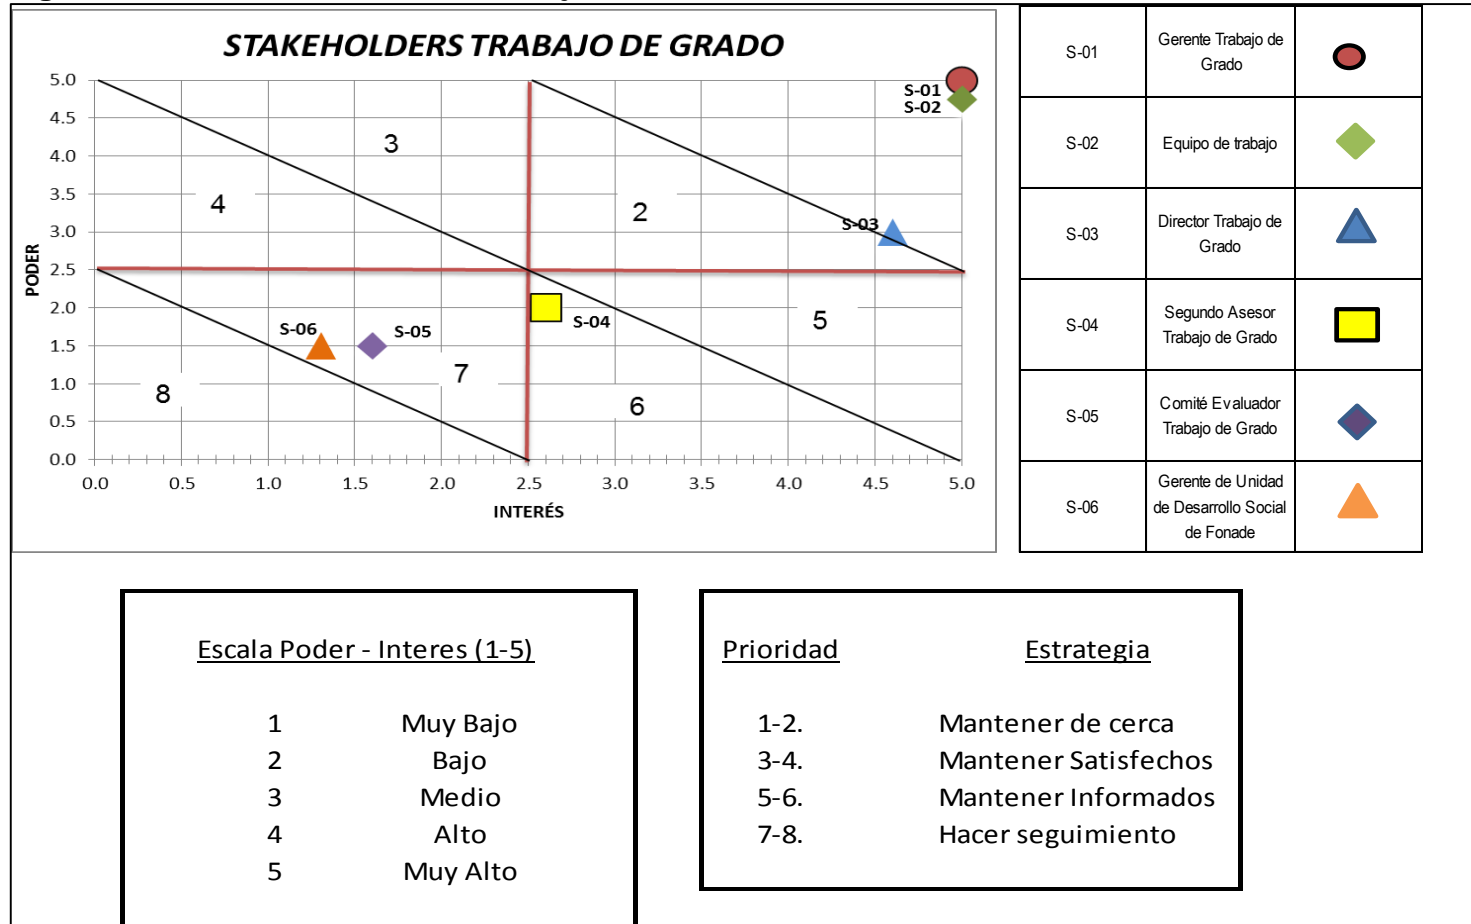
STAKEHOLDERS TRABAJO DE GRADO

PODER

5.0
4.5
4.0
3.5
3.0
2.5
2.0
1.5
1.0
0.5
0.0

0.0 0.5 1.0 1.5 2.0 2.5 3.0 3.5 4.0 4.5 5.0

INTERÉS

3
4
2
5
7
6
8

S-01
S-02
S-03
S-04
S-05
S-06

| S-01 | Gerente Trabajo de Grado | |
|---|---|---|
| S-02 | Equipo de trabajo | |
| S-03 | Director Trabajo de Grado | |
| S-04 | Segundo Asesor Trabajo de Grado | |
| S-05 | Comité Evaluador Trabajo de Grado | |
| S-06 | Gerente de Unidad de Desarrollo Social de Fonade | |

Escala Poder - Interes (1-5)

1 Muy Bajo
2 Bajo
3 Medio
4 Alto
5 Muy Alto

Prioridad Estrategia

1-2. Mantener de cerca
3-4. Mantener Satisfechos
5-6. Mantener Informados
7-8. Hacer seguimiento